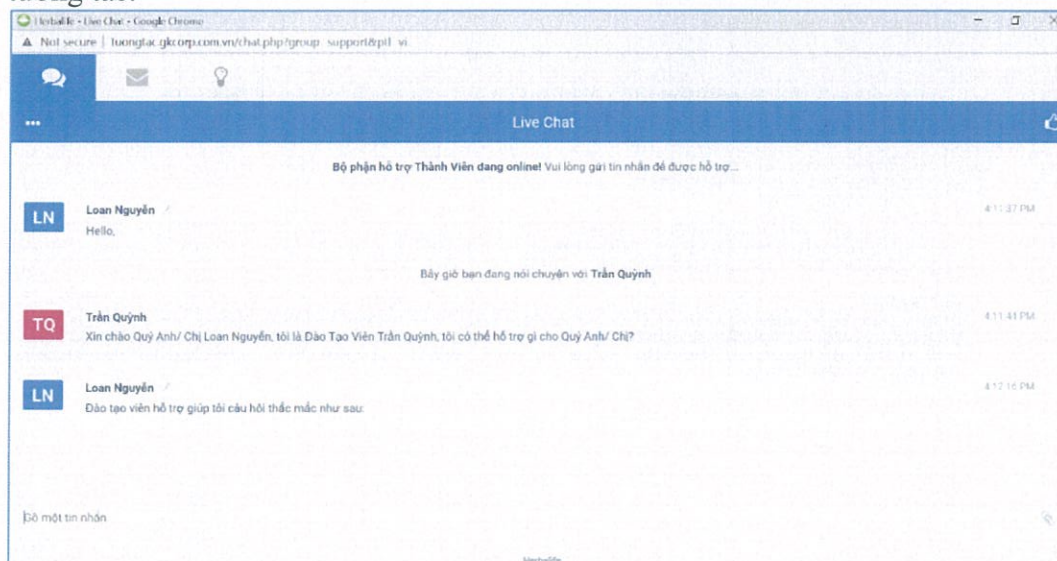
tương tác:

Herbalife - Live Chat - Google Chrome

Not secure | tuongtac.gkcorp.com.vn/chat.php?group=support&ptl=vi

Live Chat

Bộ phận hỗ trợ Thành Viên dang online! Vui lòng gửi tin nhắn để được hỗ trợ...

LN Loan Nguyễn
Hello,
4:11:37 PM

Bây giờ bạn đang nói chuyện với Trần Quỳnh

TQ Trần Quỳnh
Xin chào Quý Anh/ Chị Loan Nguyễn, tôi là Đào Tạo Viên Trần Quỳnh, tôi có thể hỗ trợ gì cho Quý Anh/ Chị?
4:11:41 PM

LN Loan Nguyễn
Đào tạo viên hỗ trợ giúp tôi câu hỏi thắc mắc như sau:
4:12:16 PM

Gõ một tin nhắn

Herbalife